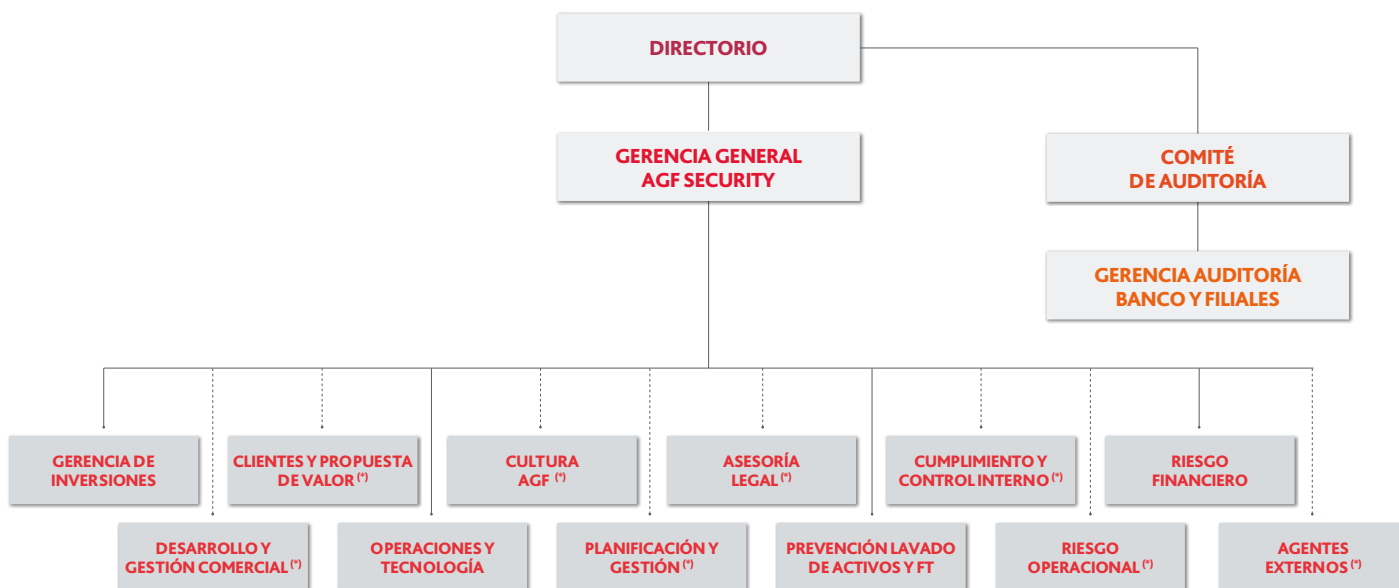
DIRECTORIO

GERENCIA GENERAL AGF SECURITY

COMITÉ DE AUDITORÍA

GERENCIA AUDITORÍA BANCO Y FILIALES

GERENCIA DE INVERSIONES

CLIENTES Y PROPUESTA DE VALOR (*)

CULTURA AGF (*)

ASESORÍA LEGAL (*)

CUMPLIMIENTO Y CONTROL INTERNO (*)

RIESGO FINANCIERO

DESARROLLO Y GESTIÓN COMERCIAL (*)

OPERACIONES Y TECNOLOGÍA

PLANIFICACIÓN Y GESTIÓN (*)

PREVENCIÓN LAVADO DE ACTIVOS Y FT

RIESGO OPERACIONAL (*)

AGENTES EXTERNOS (*)